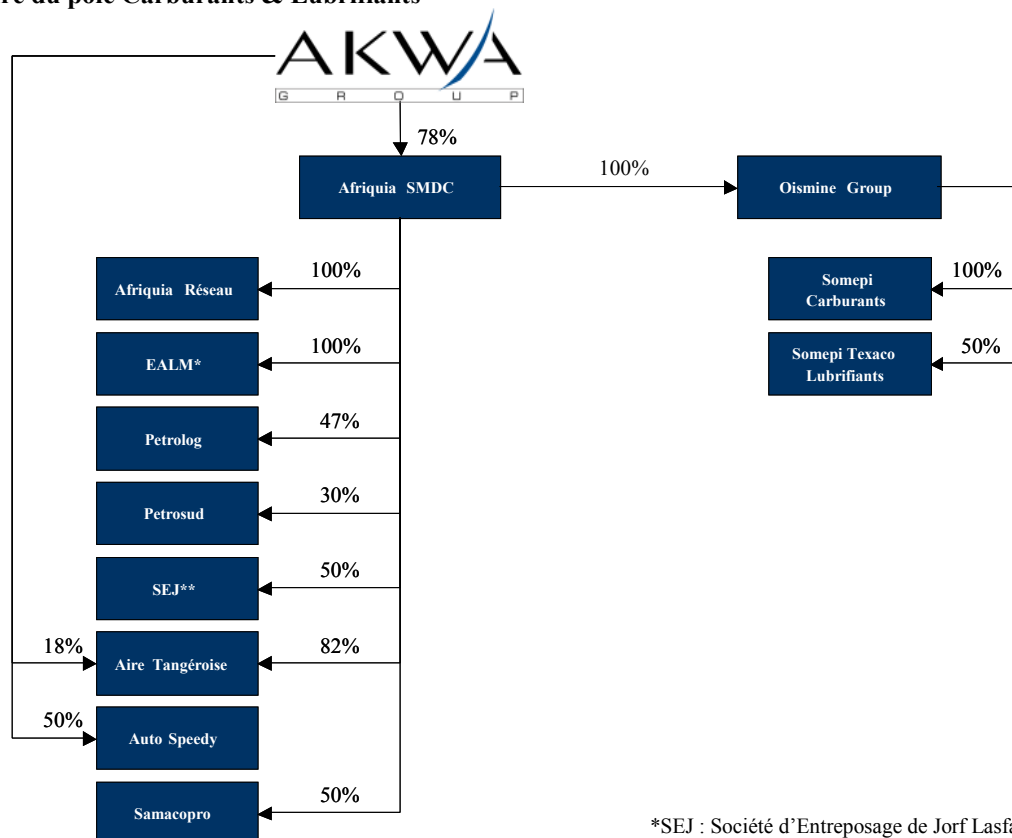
re du pôle Carburants & Lubrifiants

AKWA
G R O U P

78%

Afriquia SMDC

100%

Oismine Group

100%
Afriquia Réseau

100%
EALM*

47%
Petrolog

30%
Petrosud

50%
SEJ**

18%
82%
Aire Tangéroise

50%
Auto Speedy

50%
Samacopro

100%
Somepi Carburants

50%
Somepi Texaco Lubrifiants

*SEJ : Société d'Entreposage de Jorf Lasf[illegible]